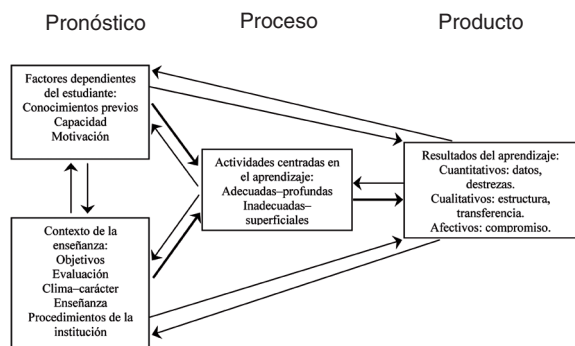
Pronóstico

Proceso

Producto

Factores dependientes del estudiante:
Conocimientos previos
Capacidad
Motivación

Contexto de la enseñanza:
Objetivos
Evaluación
Clima–carácter
Enseñanza
Procedimientos de la institución

Actividades centradas en el aprendizaje:
Adecuadas–profundas
Inadecuadas–superficiales

Resultados del aprendizaje:
Cuantitativos: datos, destrezas.
Cualitativos: estructura, transferencia.
Afectivos: compromiso.